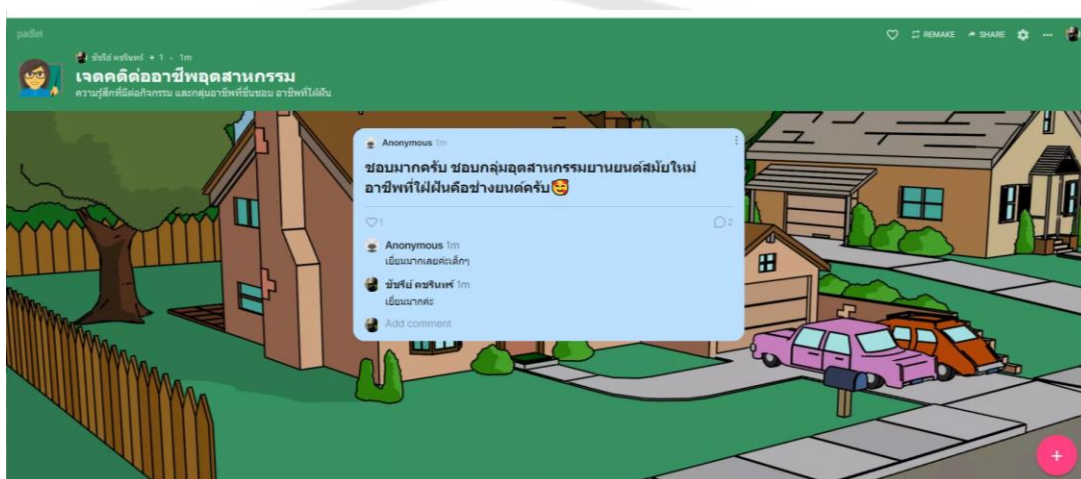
padlet

ชัชรีย์ คชรินทร์ + 1 · 1m
เจตคติต่ออาชีพอุตสาหกรรม
ความรู้สึกที่มีต่อกิจกรรม และกลุ่มอาชีพที่ชื่นชอบ อาชีพที่ใฝ่ฝัน

REMAKE SHARE

Anonymous 1m
ชอบมากครับ ชอบกลุ่มอุตสาหกรรมยานยนต์สมัยใหม่ อาชีพที่ใฝ่ฝันคือช่างยนต์ครับ😍

1 2

Anonymous 1m
เยี่ยมมากเลยค่ะเด็กๆ

ชัชรีย์ คชรินทร์ 1m
เยี่ยมมากค่ะ

Add comment

+